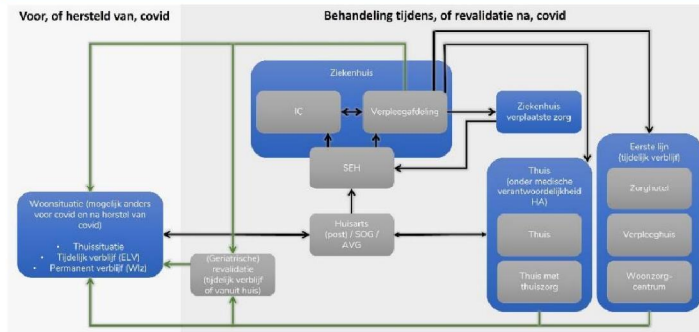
Voor, of hersteld van, covid

Behandeling tijdens, of revalidatie na, covid

Ziekenhuis

IC

Verpleegafdeling

Ziekenhuis verplaatste zorg

SEH

Eerste lijn (tijdelijk verblijf)

Thuis (onder medische verantwoordelijkheid HA)

Zorghotel

Woonsituatie (mogelijk anders voor covid en na herstel van covid)

• Thuissituatie
• Tijdelijk verblijf (ELV)
• Permanent verblijf (Wlz)

Huisarts (post) / SOG / AVG

Thuis

Verpleeghuis

(Geriatrische) revalidatie (tijdelijk verblijf of vanuit huis)

Thuis met thuiszorg

Woonzorg-centrum